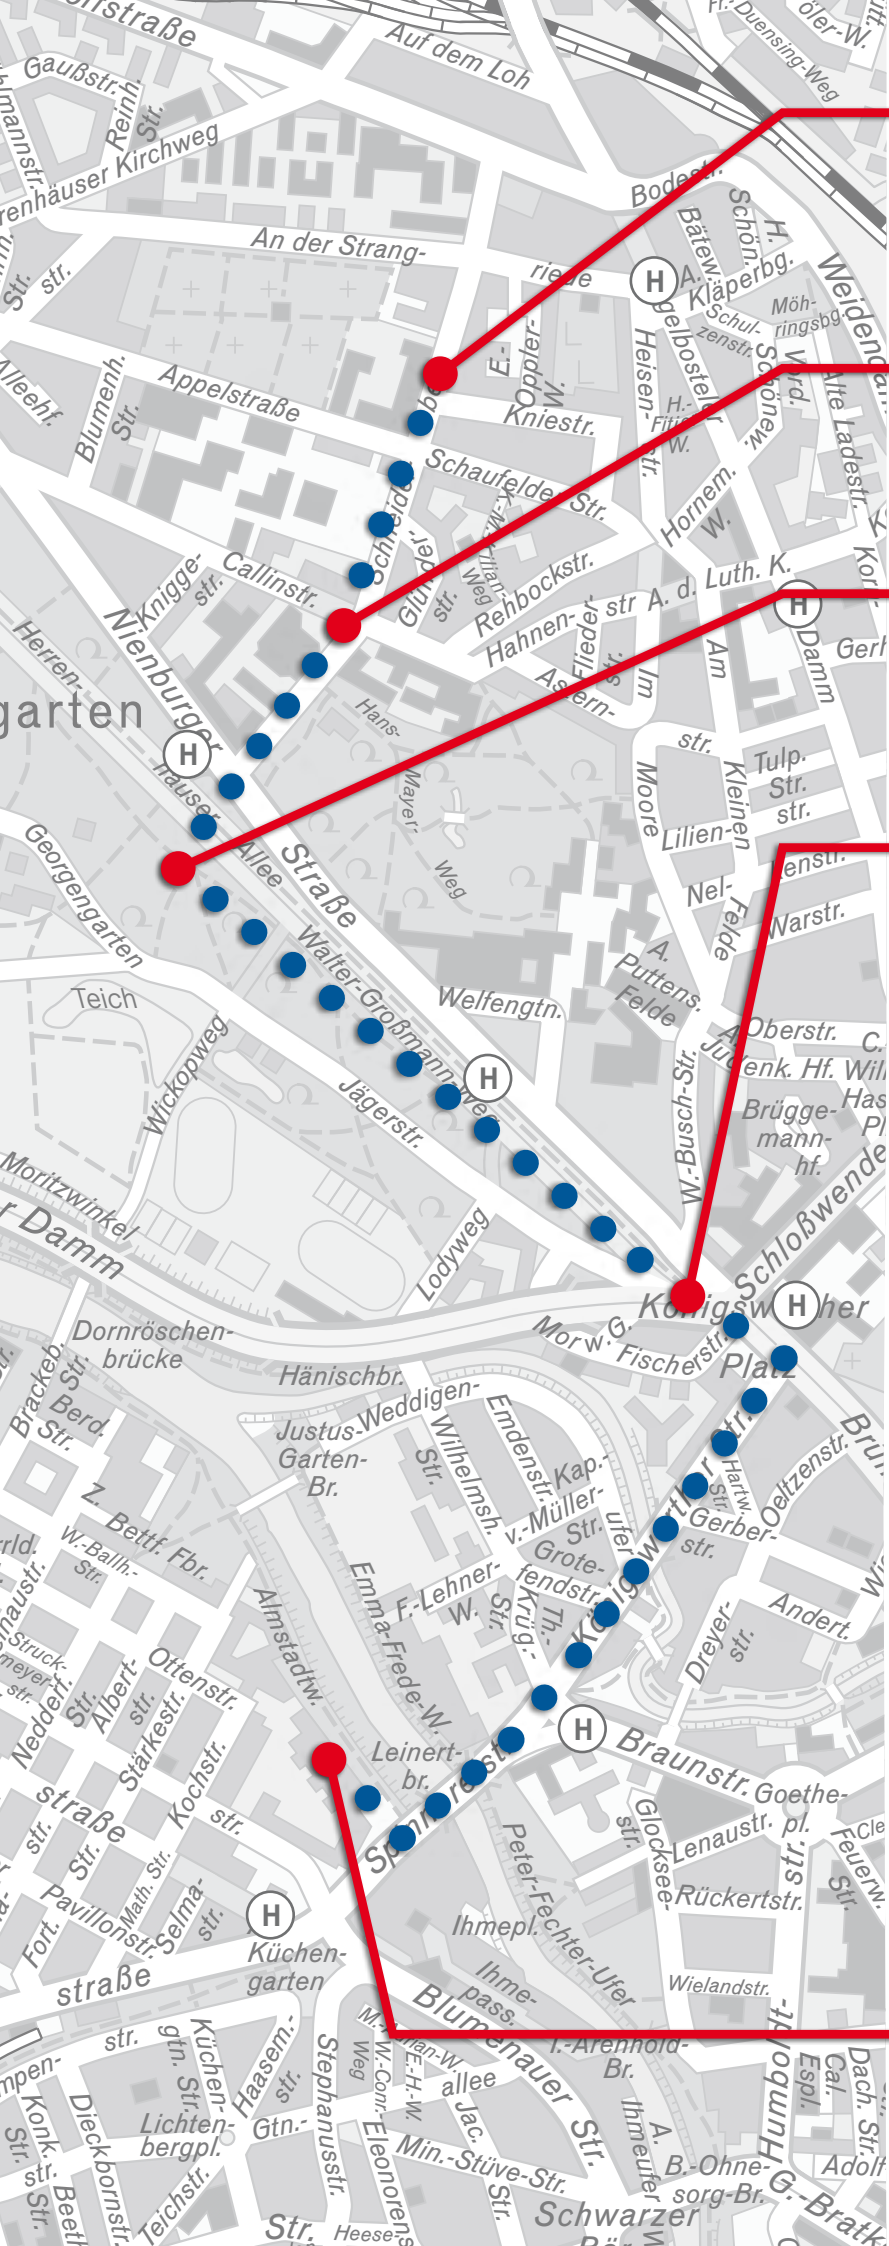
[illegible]straße
Auf dem Loh
Fr.-Duensing-Weg
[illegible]öler-W.
Gaußstr.
Reinh.
Str.
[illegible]mannstr.
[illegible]renhäuser Kirchweg
Bodestr.
Schön.
H.
Bätew.
An der Strang-
riede
H
A.
Kläperbg.
Möh-
ringsbg.
Weideng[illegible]
Str.
str.
Schul-
zenstr.
E.-
Oppler-
W.
Heisen-
Nagelbosteler
Schönew.
Alte Ladestr.
Alleehf.
Blumenh.
Str.
Appelstraße
Kniestr.
H.-Fitic.-W.
Schaufelder
Str.
Wörd.
Hornem.
W.
K.
Schneiderbg.
Glünder-
str.
K.-Wilhelm-Weg
Knigge-
str.
Callinstr.
Rehbockstr.
Luth. K.
Kor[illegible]
H
Hahnen-
str
A. d.
Flieder-
str.
Im
Am
Damm
Gerh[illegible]
Herren-
Nienburger
garten
Astern-
Hans-
H
Mayer-
Weg
Moore
str.
Tulp.
Str.
Kleinen
str.
Lilien-
Herrenhäuser Allee
Straße
Nel-
Felde
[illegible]enstr.
Georgengarten
A.
Puttens.
Felde
Warstr.
Walter-Großmann-Weg
Teich
Welfengtn.
Oberstr.
C.
Wickopweg
A.
Jürgenk. Hf.
Will
H
Has
W.-Busch-Str.
Jägerstr.
Brügge-
mann-
hf.
Pl
Moritzwinkel
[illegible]r Damm
Lodyweg
Schloßwender
Königsworther
H
Dornröschen-
brücke
Morw.G.
Fischerstr.
Platz
Hänischbr.
Brackeb.
Str.
Berd.
Str.
Justus-Weddigen-
Garten-
Br.
Wilhelmsh.
Str.
Emdenstr.
Kap.
v.-Müller-
Str.
Königsworther Str.
Hartw.
Str.
Oeltzenstr.
Br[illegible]
ufer
Z. Bettf. Fbr.
Grote-
fendstr.
Gerber-
str.
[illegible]rld.
W.-Ballh.-
Str.
Almstadtw.
Emma-Frede-W.
F.-Lehner-
W.
Str.
Krug.
Th.
Andert.
W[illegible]
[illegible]naustr.
Struck-
meyer-
str.
Albert-
str.
Ottenstr.
Dreyer-
str.
Nedderf.
Str.
Stärkestr.
Leinert-
br.
H
Spinnereistr.
Braunstr.
Goethe-
straße
Kochstr.
str.
Str.
pl.
Cle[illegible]
str.
Str.
Math. Str.
Glocksee-
Lenaustr.
str.
Feuerw.
Str.
Fort.
Pavillonstr.
Selma-
str.
H
Peter-Fechter-Ufer
Rückertstr.
Ihmepl.
Küchen-
garten
straße
Ihme-
pass.
Wielandstr.
Blumenauer Str.
T.-Arenhold-
Br.
Humboldt-
str.
Dach.
Str.
Cal.
Espl.
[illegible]mpen-
str.
gtn. Str.
Küchen-
Haasem.-
str.
M.-Kuhlan-W.
W.-Conr.-Weg
E.-H.-W.
allee
Jac.
Ihmeufer
A.
B.-Ohne-
sorg-Br.
Adolf
G.-Bratk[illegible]
Konk.
Str.
Dieckbornstr.
Lichten-
bergpl.
Gtn.-
Stephanusstr.
Min.-Stüve-Str.
Str.
str.
Str.
Beeth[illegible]
Teichstr.
Str.
Heese-
Eleonorenstr.
Schwarzer
Bär